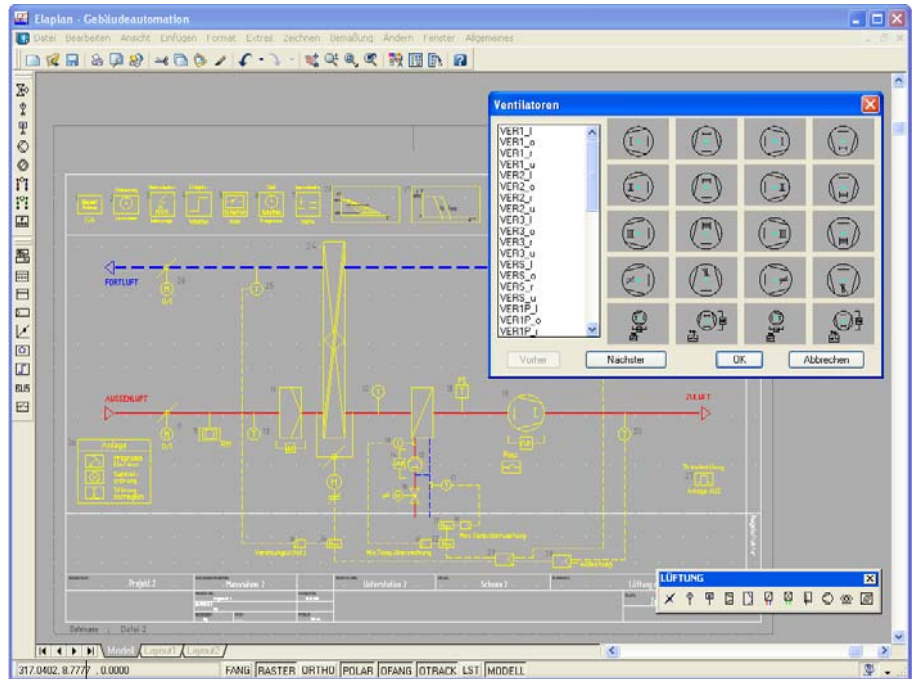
Elaplan - Gebäudeautomation

Datei Bearbeiten Ansicht Einfügen Format Extras Zeichnen Bemaßung Ändern Fenster Allgemeines

Ventilatoren

VER1_l
VER1_o
VER1_r
VER1_u
VER2_l
VER2_o
VER2_r
VER2_u
VER3_l
VER3_o
VER3_r
VER3_u
VER5_l
VER5_o
VER5_r
VER5_u
VER1P_l
VER1P_o
VER1P_r

Vorher
Nächster
OK
Abbrechen

FORTLUFT

AUSSENLUFT

ZULUFT

Anlage

Projekt 2
Unterstation 2
Schema 2

LÜFTUNG

Modell
Layout1
Layout2

317.0402, 8.7777 , 0.0000

FANG RASTER ORTHO POLAR OFANG OTRACK LST MODELL